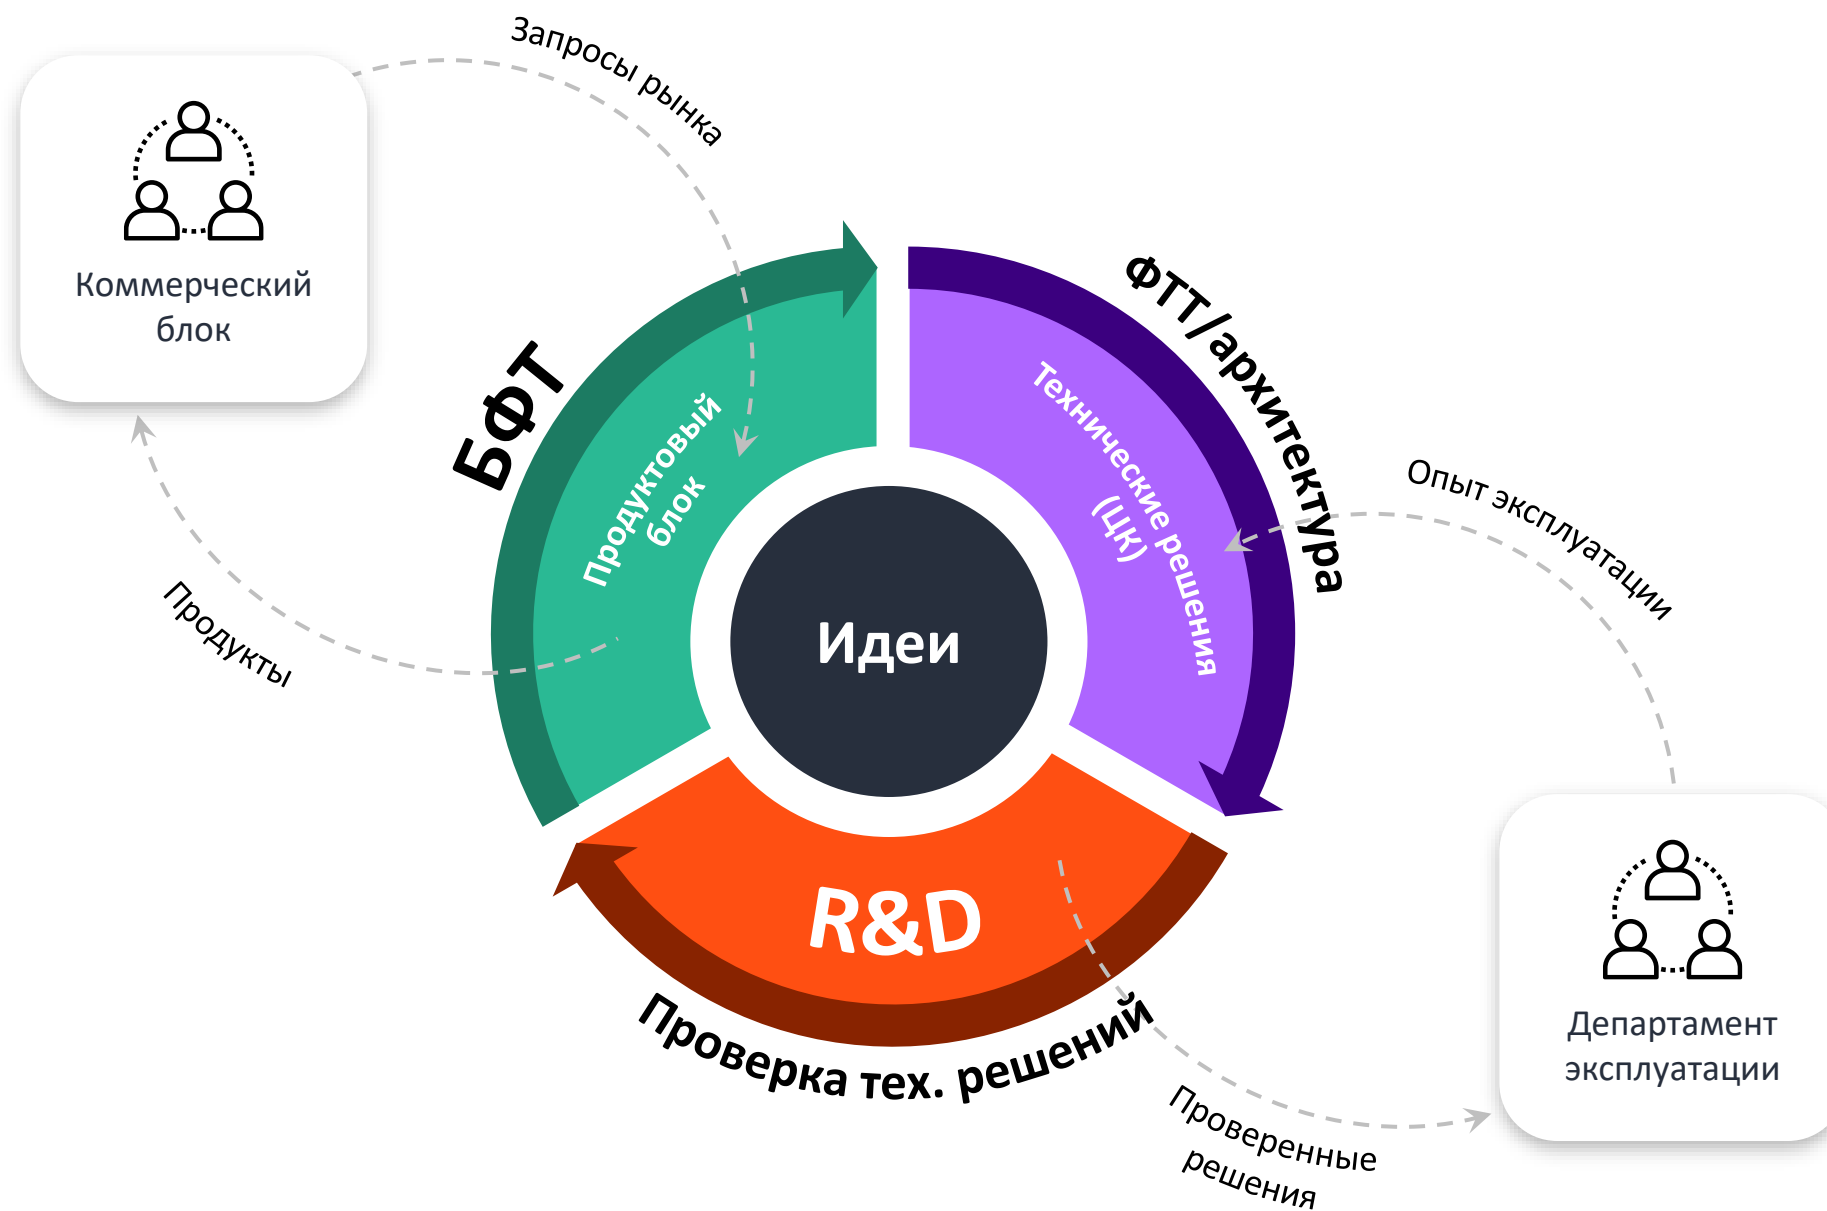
Запросы рынка

Коммерческий блок

БФТ

Продуктовый блок

ФТТ/архитектура

Технические решения (ЦК)

Опыт эксплуатации

Идеи

Продукты

R&D

Проверка тех. решений

Проверенные решения

Департамент эксплуатации